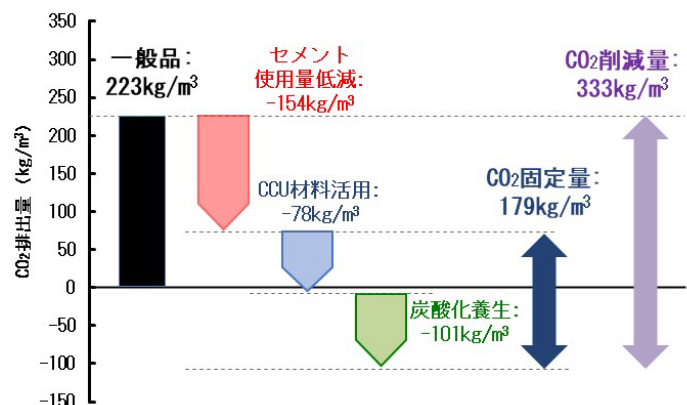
350
300
250
200
150
100
50
0
-50
-100
-150

$CO_2$排出量 (kg/m³)

一般品:
223kg/m³

セメント
使用量低減:
-154kg/m³

CCU材料活用:
-78kg/m³

炭酸化養生:
-101kg/m³

$CO_2$固定量:
179kg/m³

$CO_2$削減量:
333kg/m³